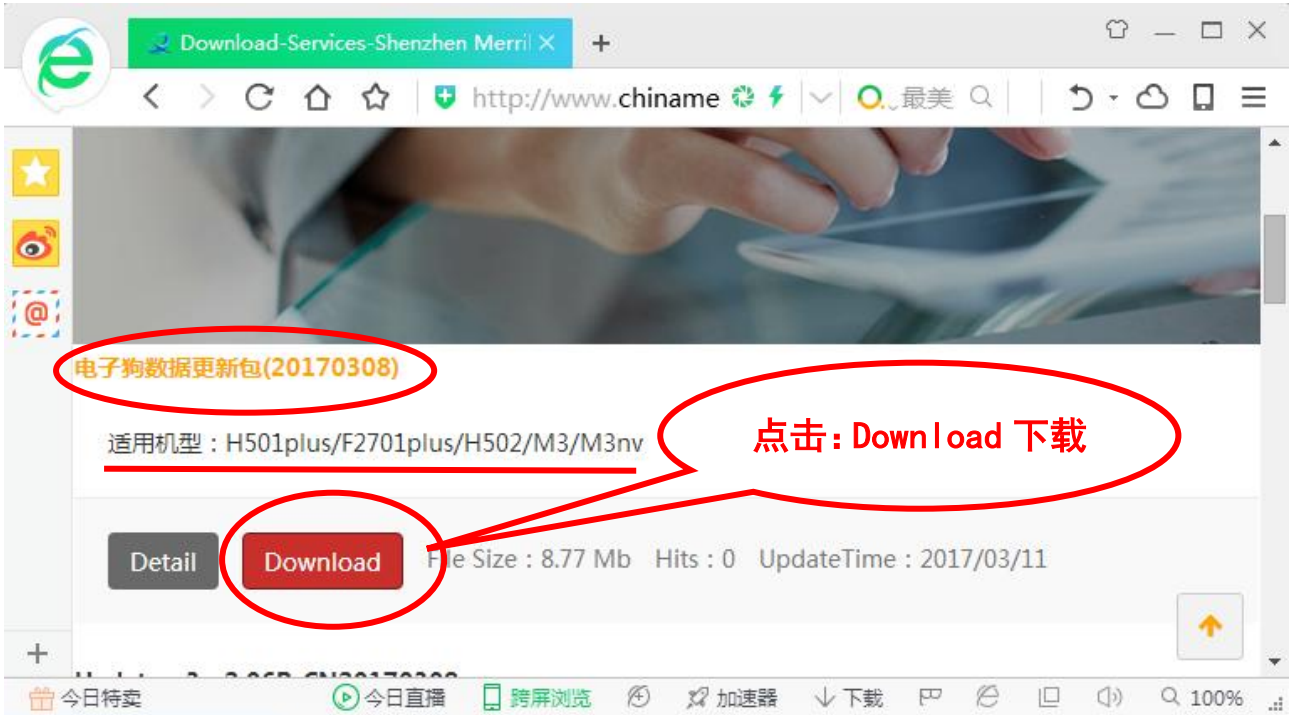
Download-Services-Shenzhen Merril ×
+

http://www.chiname
最美

电子狗数据更新包(20170308)

适用机型：H501plus/F2701plus/H502/M3/M3nv

点击:Download 下载

Detail
Download
File Size : 8.77 Mb  Hits : 0  UpdateTime : 2017/03/11

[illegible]

今日特卖  今日直播  跨屏浏览  加速器  下载  100%